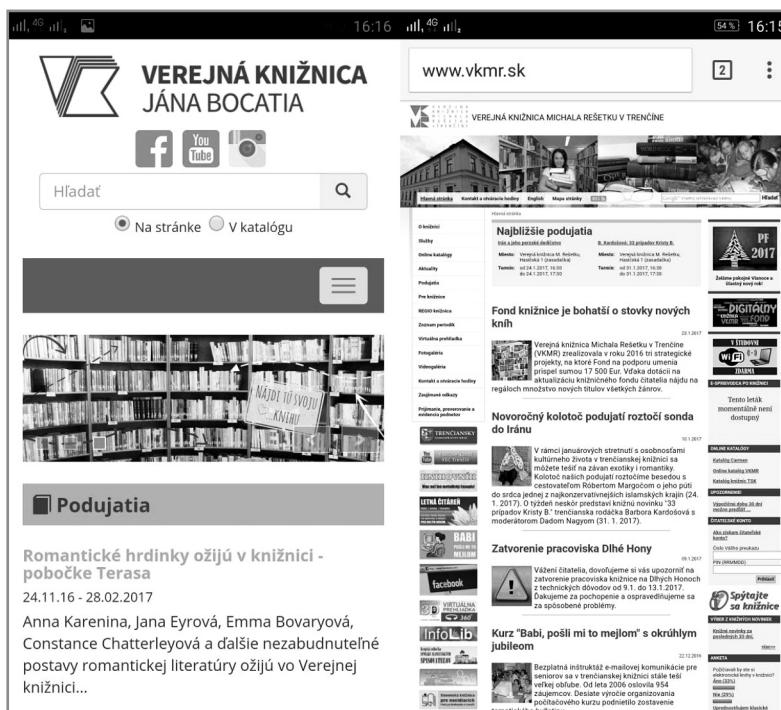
16:16

VEREJNÁ KNIŽNICA
JÁNA BOCATIA

Hľadať

Na stránke V katalógu

NÁJDI TÚ SVOJU KNIHU

Podujatia

Romantické hrdinky ožijú v knižnici - pobočke Terasa
24.11.16 - 28.02.2017
Anna Karenina, Jana Eyrová, Emma Bovaryová, Constance Chatterleyová a ďalšie nezabudnuteľné postavy romantickej literatúry ožijú vo Verejnej knižnici...

54 % 16:15

www.vkmr.sk

2

VEREJNÁ KNIŽNICA MICHALA REŠETKU V TRENČÍNE

Hlavná stránka Kontakt a otváracie hodiny English Mapa stránky

Hľadať

O knižnici
Služby
Online katalógy
Aktuality
Podujatia
Pre knižnice
REGIO knižnica
Zoznam periodík
Virtuálna prehliadka
Fotogaléria
Videogaléria
Kontakt a otváracie hodiny
Zaujímavé odkazy
Prijímanie, preverovanie a evidencia pobočiek

Najbližšie podujatia

Fond knižnice je bohatší o stovky nových kníh

Verejná knižnica Michala Rešetku v Trenčíne (VKMR) zrealizovala v roku 2016 tri strategické projekty, na ktoré Fond na podporu umenia prispel sumou 17 500 Eur. Vďaka dotácii na aktualizáciu knižničného fondu čitatelia nájdu na regáloch množstvo nových titulov všetkých žánrov.

Novoročný kolotoč podujatí roztočí sonda do Iránu

V rámci januárových stretnutí s osobnosťami kultúrneho života v trenčianskej knižnici sa môžete tešiť na závan exotiky i romantiky. Kolotoč našich podujatí roztočíme besedou s cestovateľom Róbertom Margócom o jeho ceste do srdca jednej z najkonzervatívnejších islamských krajín (24. 1. 2017). O týždeň neskôr predstaví knižnú novinku "33 prípadov Kristy B." trenčianska rodáčka Barbora Kardošová s moderátorom Danom Nagyom (31. 1. 2017).

Zatvorenie pracoviska Dlhé Hony

Vážení čitatelia, dovoľujeme si vás upozorniť na zatvorenie pracoviska knižnice na Dlhých Honoch z technických dôvodov od 9.1. do 13.1.2017. Dakujeme za pochopenie a ospravedlňujeme sa za spôsobené problémy.

Kurz "Babi, pošli mi to mejlom" s okrúhlym jubileom

Bezplatná inštruktáž e-mailovej komunikácie pre seniorov sa v trenčianskej knižnici stále teší veľkej obľube. Od leta 2006 oslovila 954 záujemcov. Desiate výročie organizovania počítačového kurzu podnietilo zostavenie

PF 2017

Tento leták momentálne nie je dostupný

Spýtajte sa knižnice

facebook
InfoLib